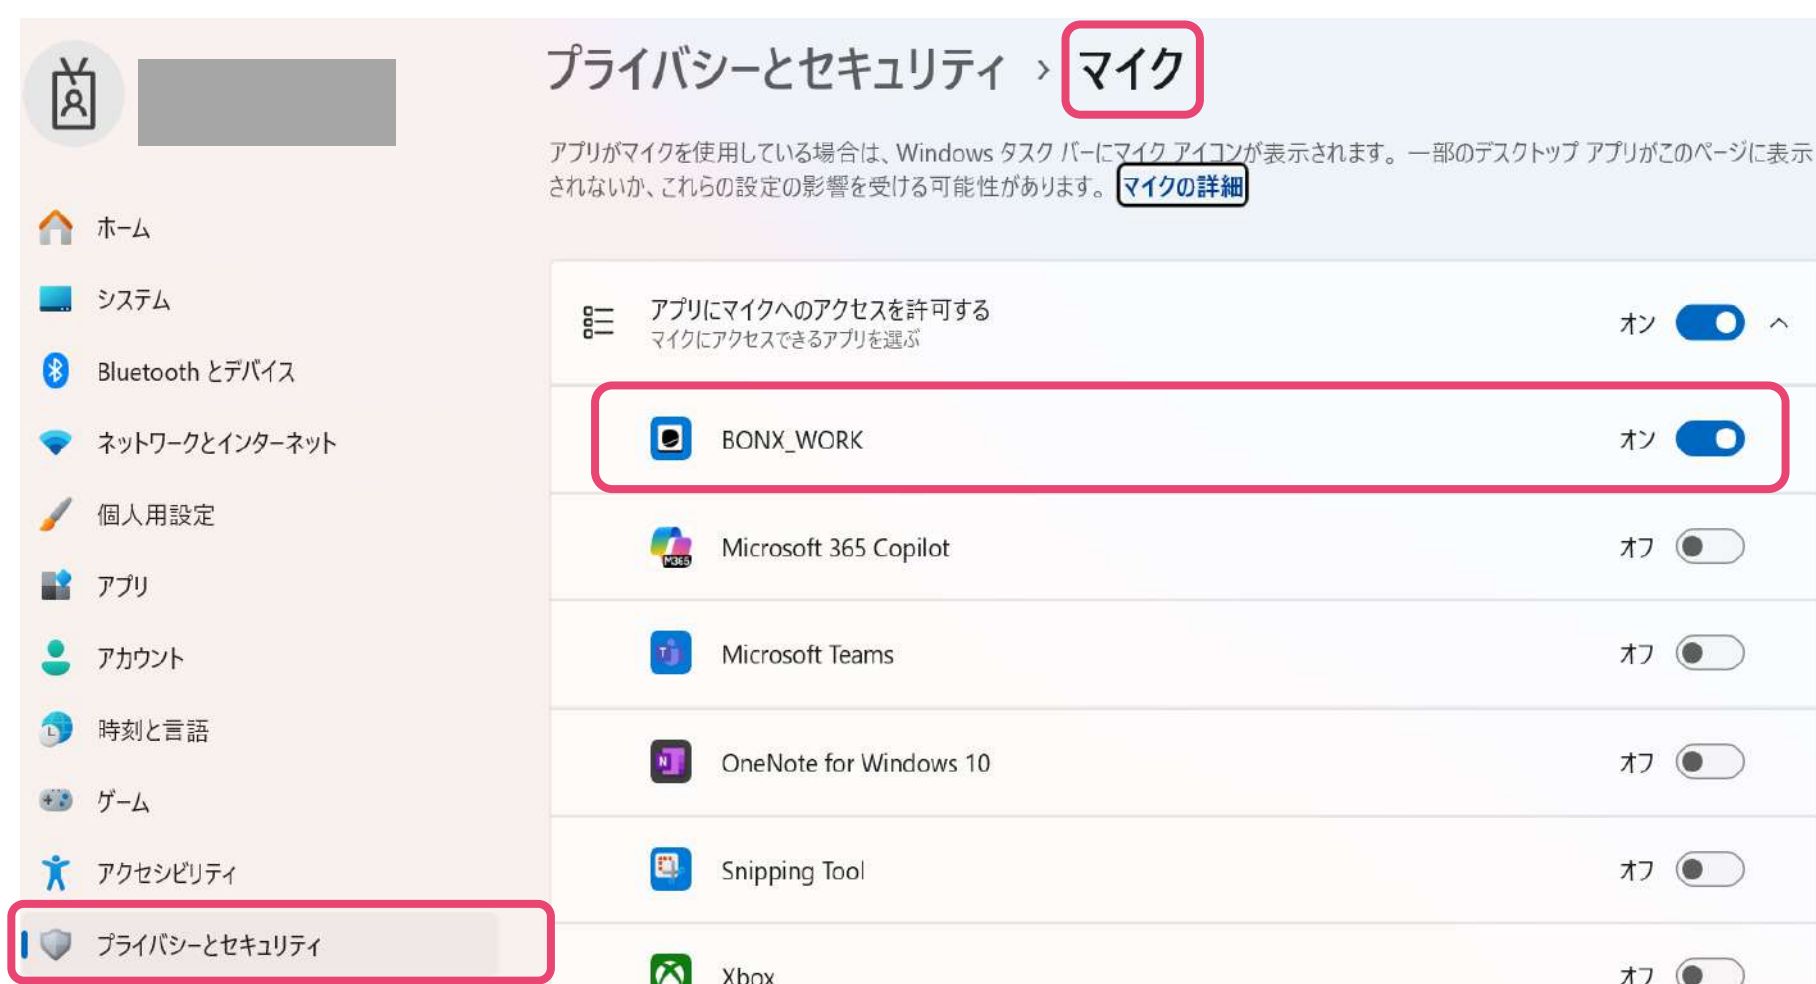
ホーム
システム
Bluetooth とデバイス
ネットワークとインターネット
個人用設定
アプリ
アカウント
時刻と言語
ゲーム
アクセシビリティ
プライバシーとセキュリティ

プライバシーとセキュリティ › マイク

アプリがマイクを使用している場合は、Windows タスク バーにマイク アイコンが表示されます。一部のデスクトップ アプリがこのページに表示されないか、これらの設定の影響を受ける可能性があります。マイクの詳細

アプリにマイクへのアクセスを許可する
マイクにアクセスできるアプリを選ぶ
オン

BONX_WORK オン
Microsoft 365 Copilot オフ
Microsoft Teams オフ
OneNote for Windows 10 オフ
Snipping Tool オフ
Xbox オフ